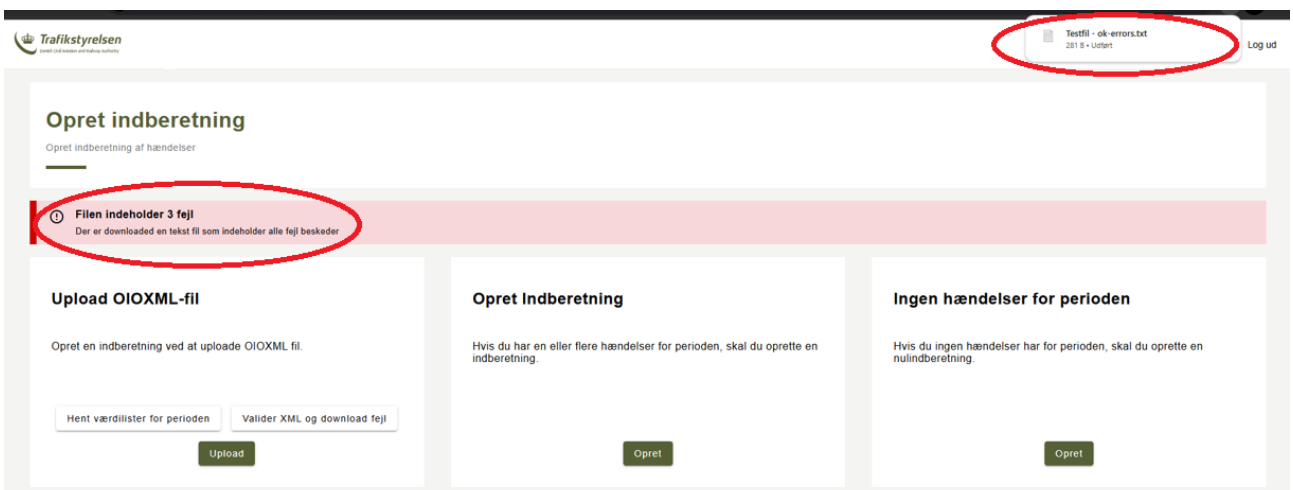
Trafikstyrelsen
Danish Civil Aviation and Railway Authority

Testfil - ok-errors.txt
281 B • Udført

Log ud

Opret indberetning

Opret indberetning af hændelser

Filen indeholder 3 fejl
Der er downloaded en tekst fil som indeholder alle fejl beskeder

Upload OIOXML-fil

Opret en indberetning ved at uploade OIOXML fil.

Hent værdilister for perioden

Valider XML og download fejl

Upload

Opret Indberetning

Hvis du har en eller flere hændelser for perioden, skal du oprette en indberetning.

Opret

Ingen hændelser for perioden

Hvis du ingen hændelser har for perioden, skal du oprette en nulindberetning.

Opret